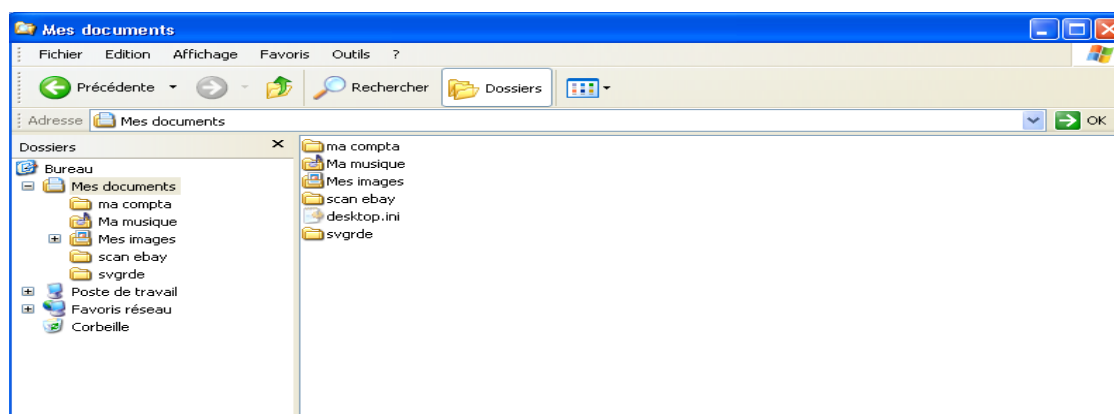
Mes documents

Fichier Edition Affichage Favoris Outils ?

Précédente Rechercher Dossiers

Adresse Mes documents OK

Dossiers

Bureau
Mes documents
ma compta
Ma musique
Mes images
scan ebay
svgrde
Poste de travail
Favoris réseau
Corbeille

ma compta
Ma musique
Mes images
scan ebay
desktop.ini
svgrde